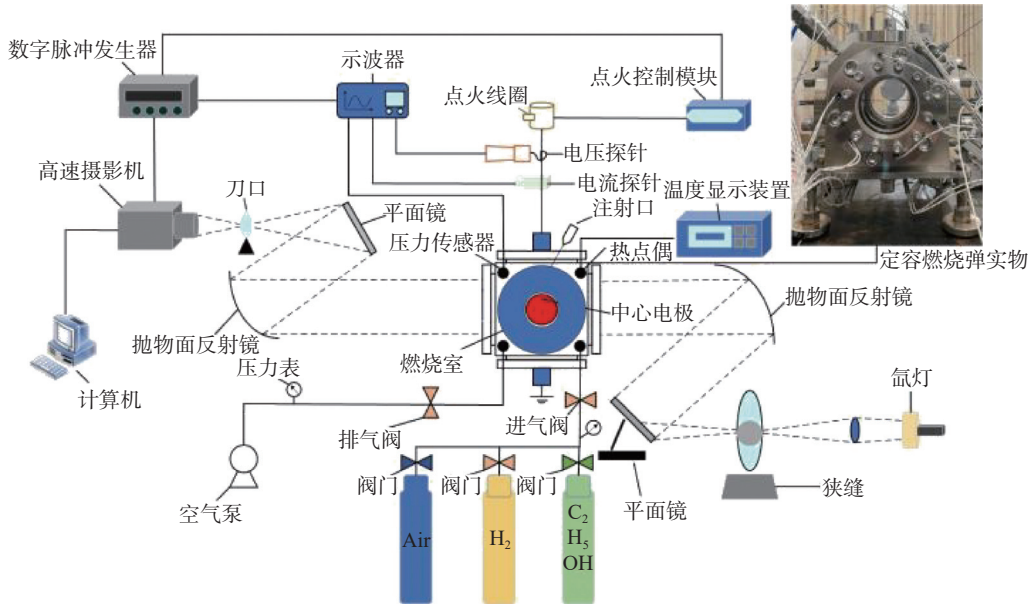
数字脉冲发生器
示波器
点火线圈
点火控制模块
电压探针
电流探针
温度显示装置
高速摄影机
刀口
平面镜
注射口
压力传感器
热点偶
定容燃烧弹实物
抛物面反射镜
中心电极
抛物面反射镜
燃烧室
压力表
计算机
排气阀
进气阀
氙灯
阀门
阀门
阀门
空气泵
平面镜
狭缝
Air
$H_2$
$C_2$
$H_5$
OH